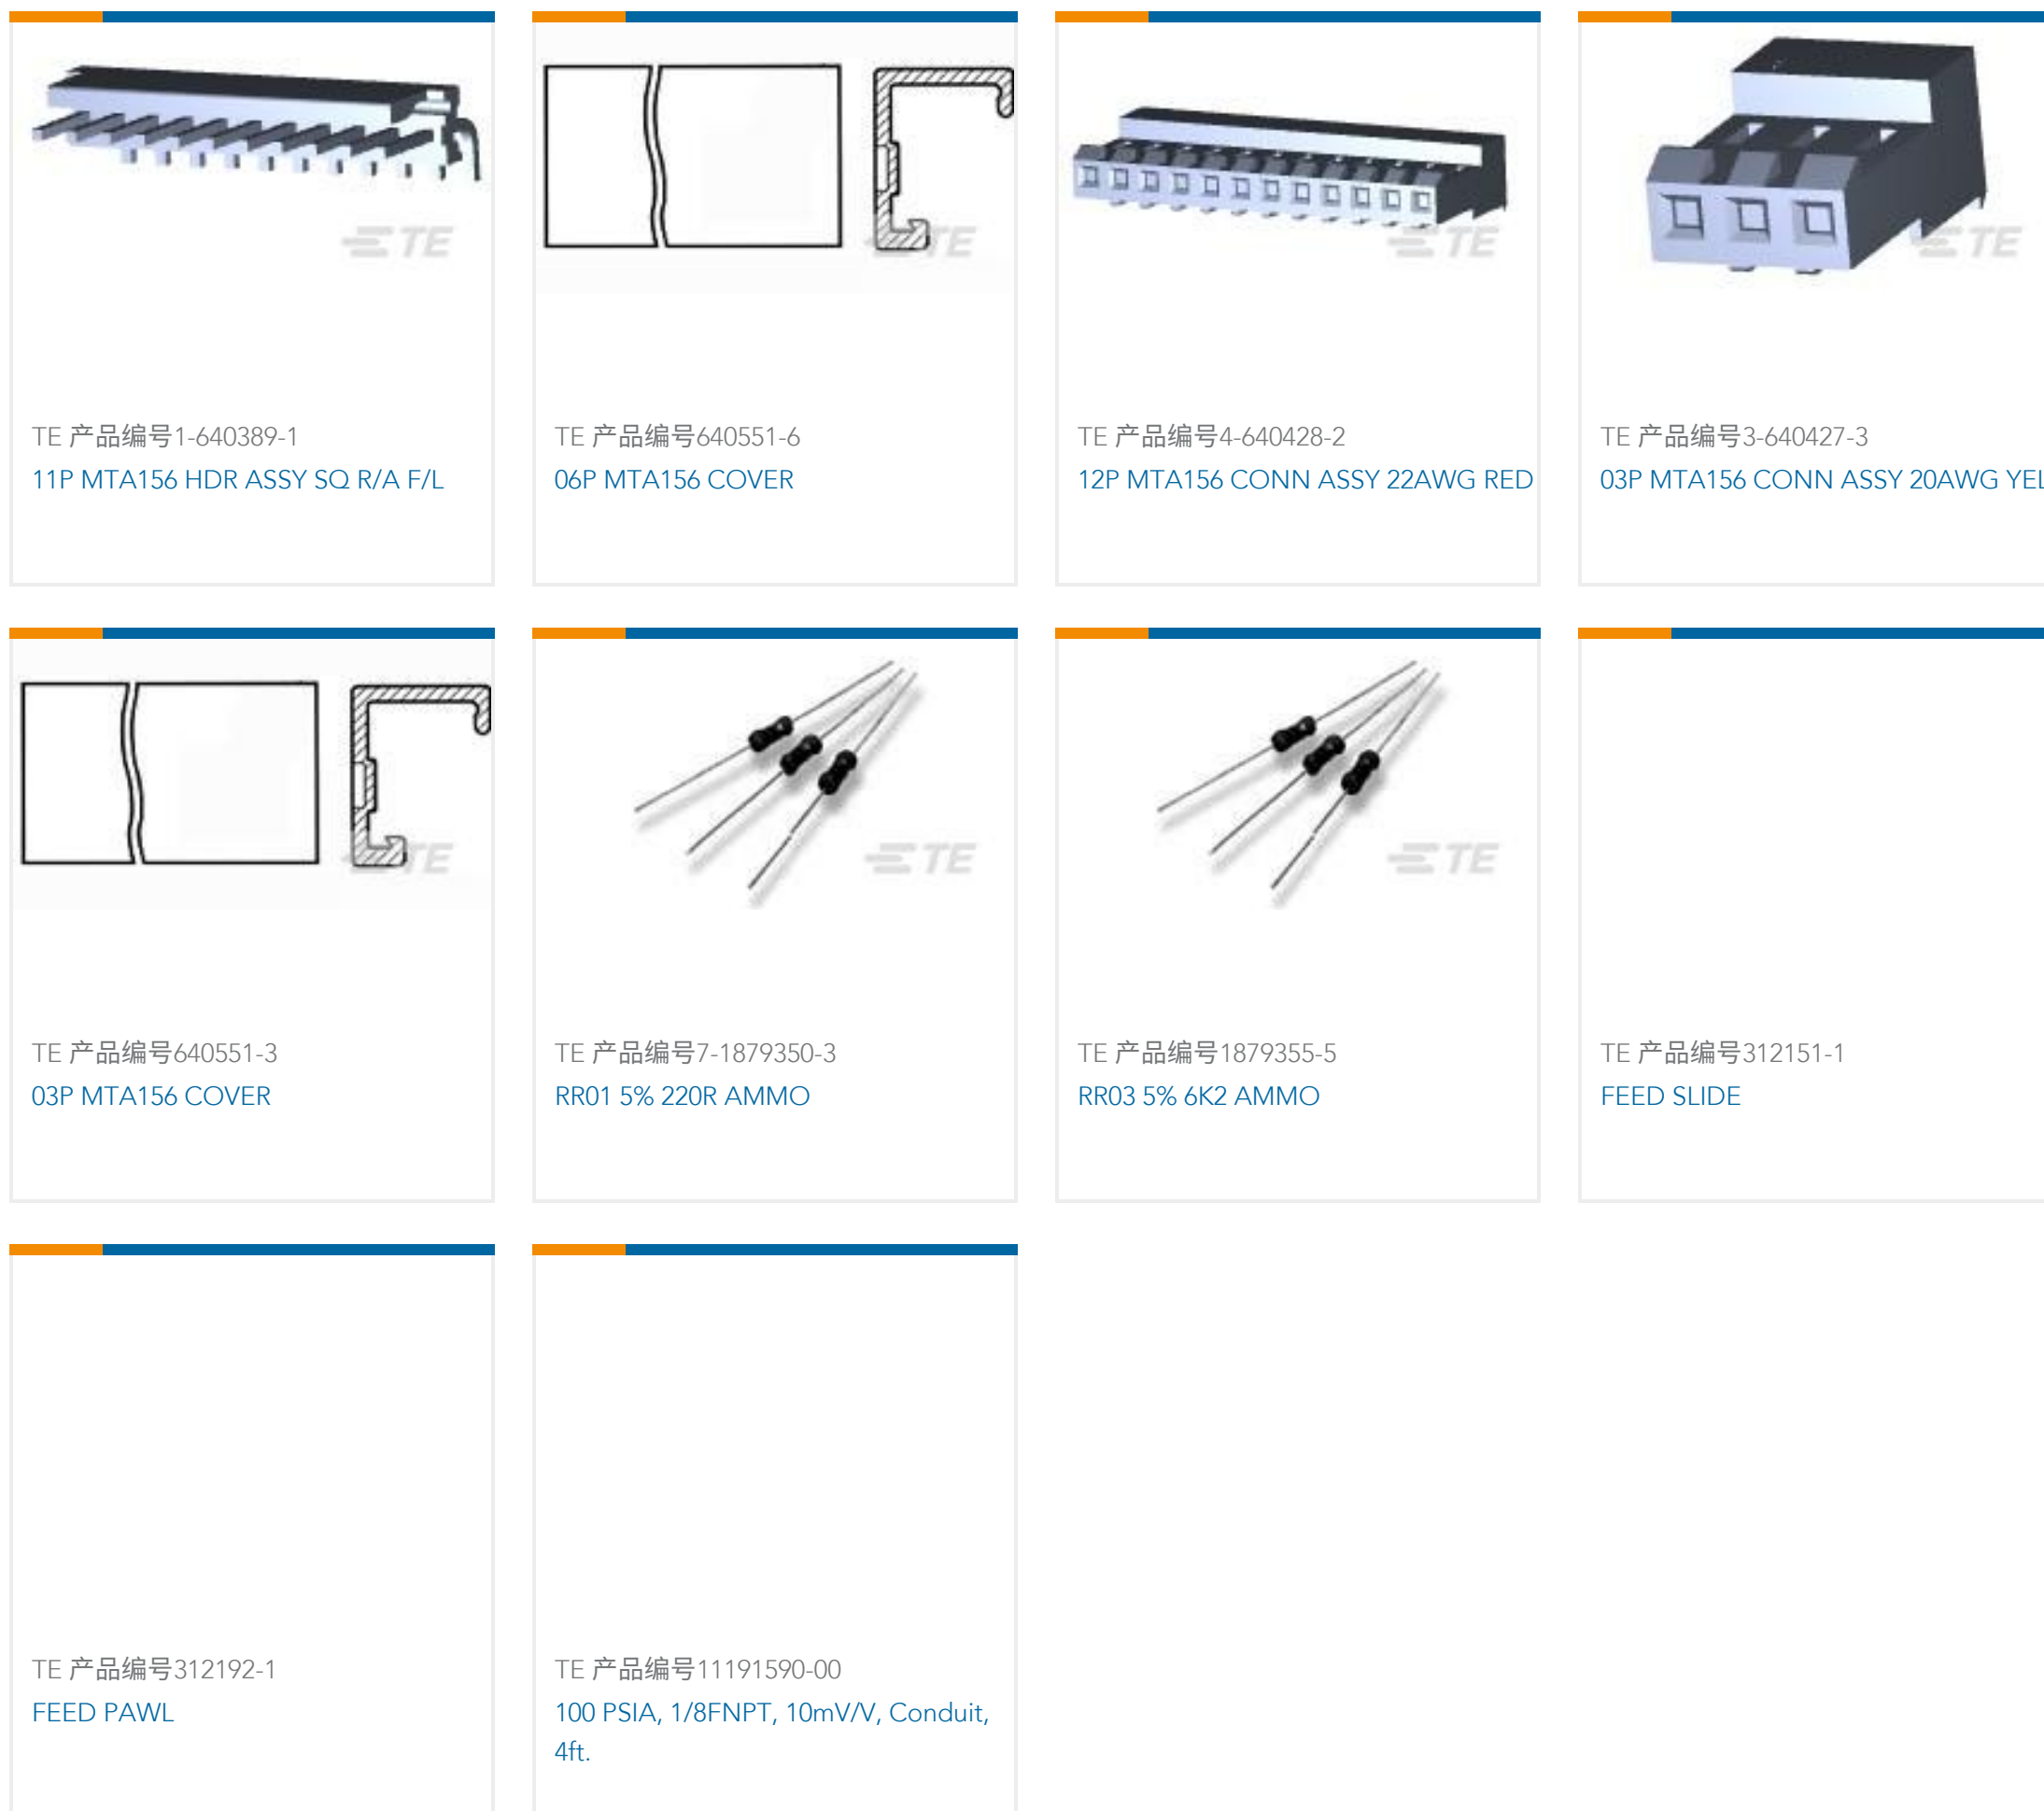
TE

TE 产品编号1-640389-1
11P MTA156 HDR ASSY SQ R/A F/L

TE

TE 产品编号640551-6
06P MTA156 COVER

TE

TE 产品编号4-640428-2
12P MTA156 CONN ASSY 22AWG RED

TE

TE 产品编号3-640427-3
03P MTA156 CONN ASSY 20AWG YEL

TE

TE 产品编号640551-3
03P MTA156 COVER

TE

TE 产品编号7-1879350-3
RR01 5% 220R AMMO

TE

TE 产品编号1879355-5
RR03 5% 6K2 AMMO

TE 产品编号312151-1
FEED SLIDE

TE 产品编号312192-1
FEED PAWL

TE 产品编号11191590-00
100 PSIA, 1/8FNPT, 10mV/V, Conduit, 4ft.